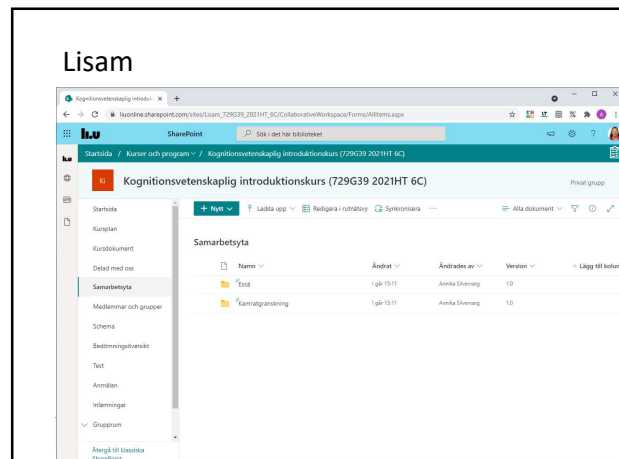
Lisam

Kognitionsvetenskaplig introdukt ×

liuonline.sharepoint.com/sites/Lisam_729G39_2021HT_6C/CollaborativeWorkspace/Forms/AllItems.aspx

li.u SharePoint Sök i det här biblioteket

Startsida / Kurser och program / Kognitionsvetenskaplig introduktionskurs (729G39 2021HT 6C)

Ki Kognitionsvetenskaplig introduktionskurs (729G39 2021HT 6C)

Privat grupp

Startsida
Kursplan
Kursdokument
Delad med oss
Samarbetsyta
Medlemmar och grupper
Schema
Bedömningsöversikt
Test
Anmälan
Inlämningar
Grupprum
Återgå till klassiska SharePoint

+ Nytt Ladda upp Redigera i rutnätsvy Synkronisera ···

Alla dokument

Samarbetsyta

| Namn | Ändrat | Ändrades av | Version | + Lägg till kolum |
|---|---|---|---|---|
| Essä | I går 15:11 | Annika Silvervarg | 1.0 | |
| Kamratgranskning | I går 15:11 | Annika Silvervarg | 1.0 | |